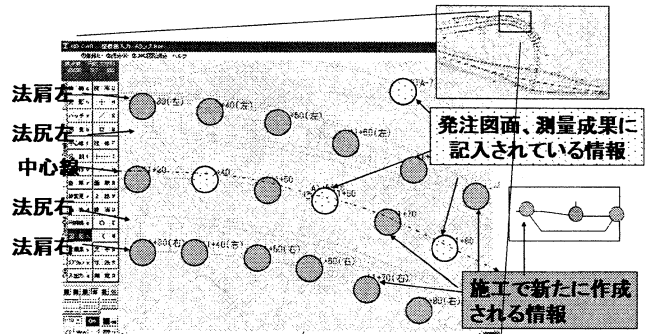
法肩左
法尻左
中心線
法尻右
法肩右

+30(左)
+40(左)
+50(左)
+60(左)
+30
+40
+50
+60
+70
+80
+30(右)
+40(右)
+50(右)
+60(右)
+70(右)
+80(右)

発注図面、測量成果に記入されている情報

施工で新たに作成される情報